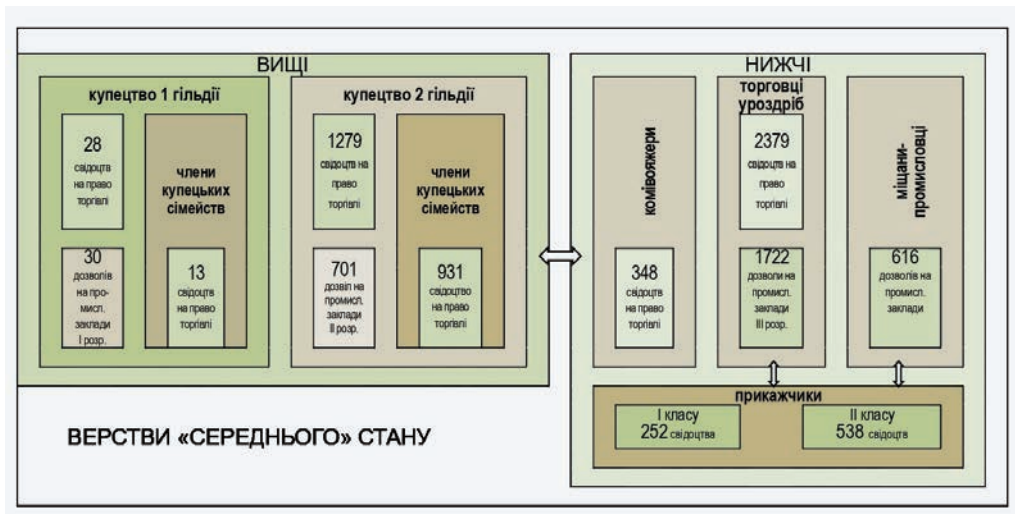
ВИЩІ

купецтво 1 гільдії

28 свідоцтв на право торгівлі

члени купецьких сімейств

30 дозволів на промисл. заклади І розр.

13 свідоцтв на право торгівлі

купецтво 2 гільдії

1279 свідоцтв на право торгівлі

члени купецьких сімейств

701 дозвіл на промисл. заклади ІІ розр.

931 свідоцтв на право торгівлі

НИЖЧІ

комівояжери

348 свідоцтв на право торгівлі

торговці уроздріб

2379 свідоцтв на право торгівлі

1722 дозволи на промисл. заклади ІІІ розр.

міщани-промисловці

616 дозволів на промисл. заклади

прикажчики

І класу 252 свідоцтва

ІІ класу 538 свідоцтв

ВЕРСТВИ «СЕРЕДНЬОГО» СТАНУ